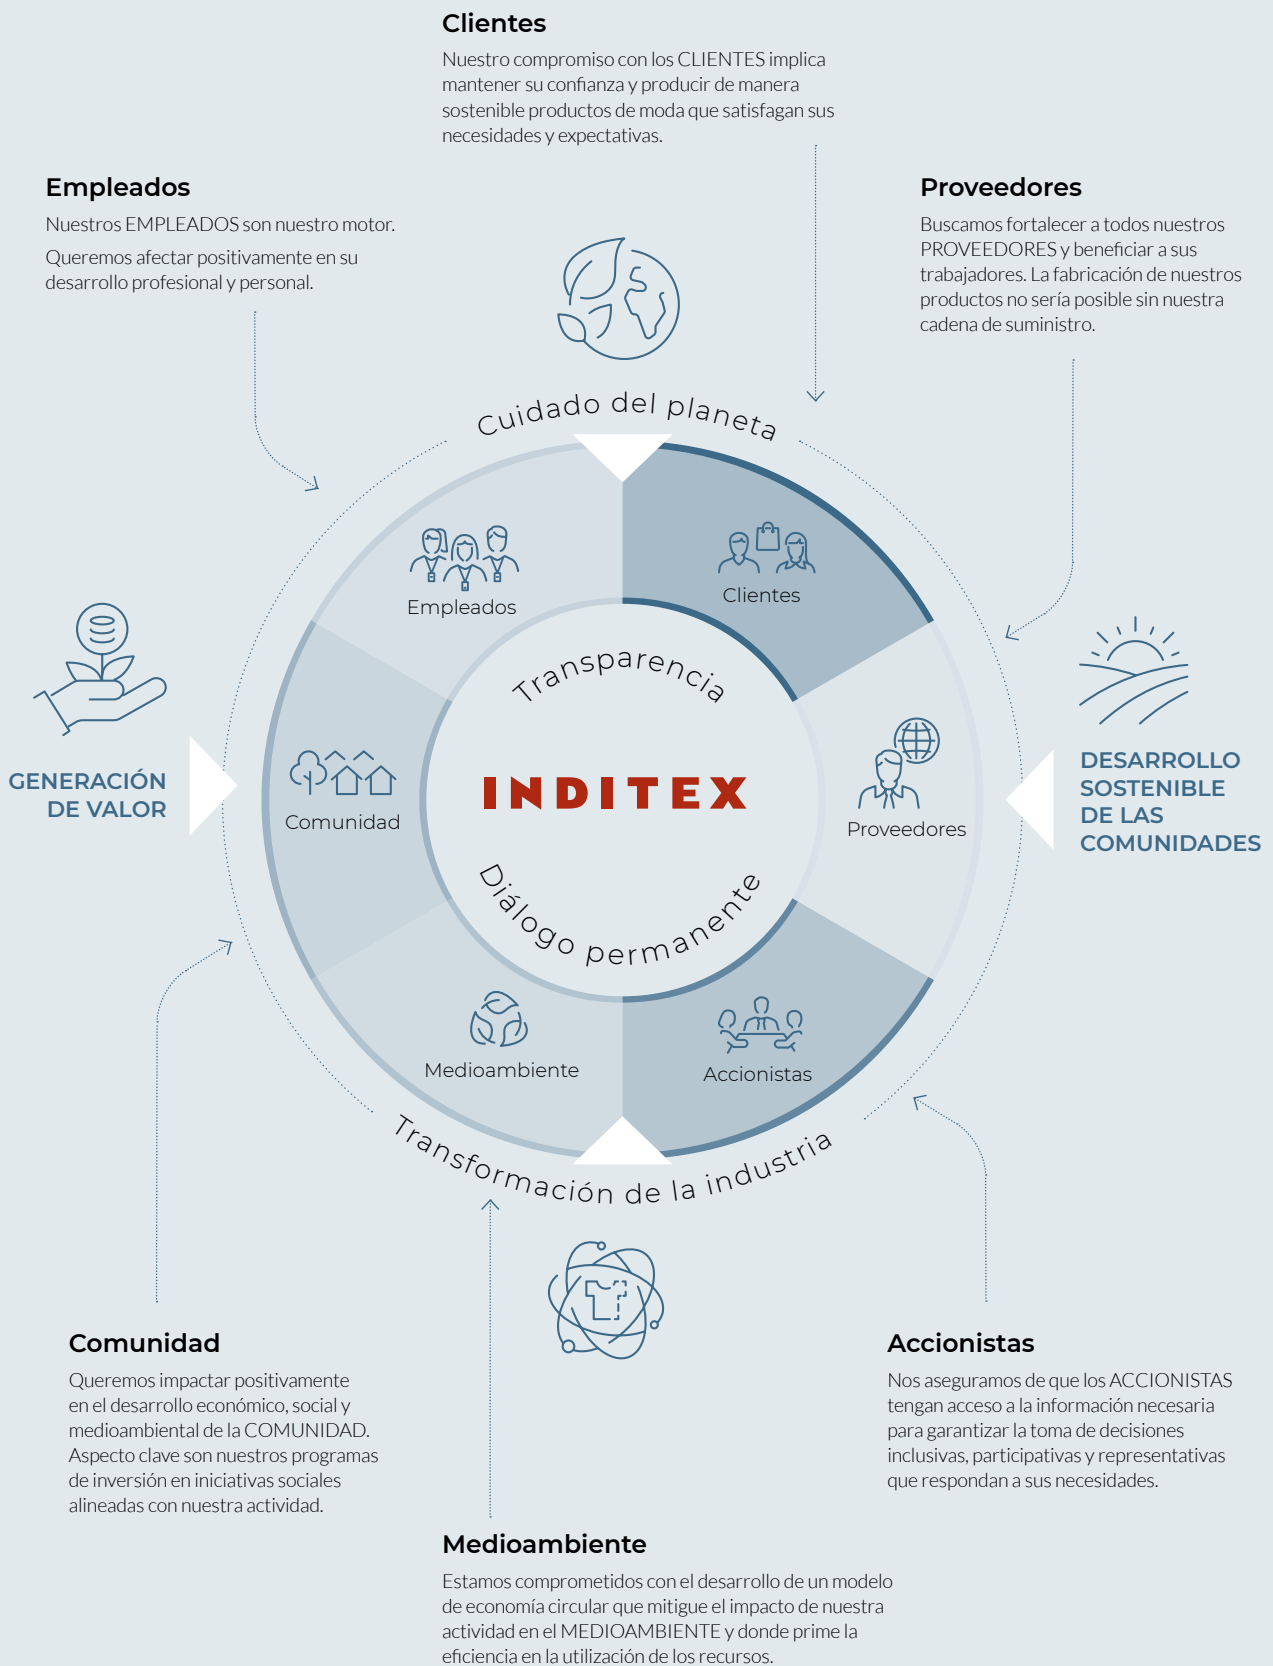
Clientes

Nuestro compromiso con los CLIENTES implica mantener su confianza y producir de manera sostenible productos de moda que satisfagan sus necesidades y expectativas.

Empleados

Nuestros EMPLEADOS son nuestro motor.

Queremos afectar positivamente en su desarrollo profesional y personal.

Proveedores

Buscamos fortalecer a todos nuestros PROVEEDORES y beneficiar a sus trabajadores. La fabricación de nuestros productos no sería posible sin nuestra cadena de suministro.

Cuidado del planeta

Empleados

Clientes

Transparencia

GENERACIÓN DE VALOR

Comunidad

INDITEX

Proveedores

DESARROLLO SOSTENIBLE DE LAS COMUNIDADES

Diálogo permanente

Medioambiente

Accionistas

Transformación de la industria

Comunidad

Queremos impactar positivamente en el desarrollo económico, social y medioambiental de la COMUNIDAD. Aspecto clave son nuestros programas de inversión en iniciativas sociales alineadas con nuestra actividad.

Accionistas

Nos aseguramos de que los ACCIONISTAS tengan acceso a la información necesaria para garantizar la toma de decisiones inclusivas, participativas y representativas que respondan a sus necesidades.

Medioambiente

Estamos comprometidos con el desarrollo de un modelo de economía circular que mitigue el impacto de nuestra actividad en el MEDIOAMBIENTE y donde prime la eficiencia en la utilización de los recursos.